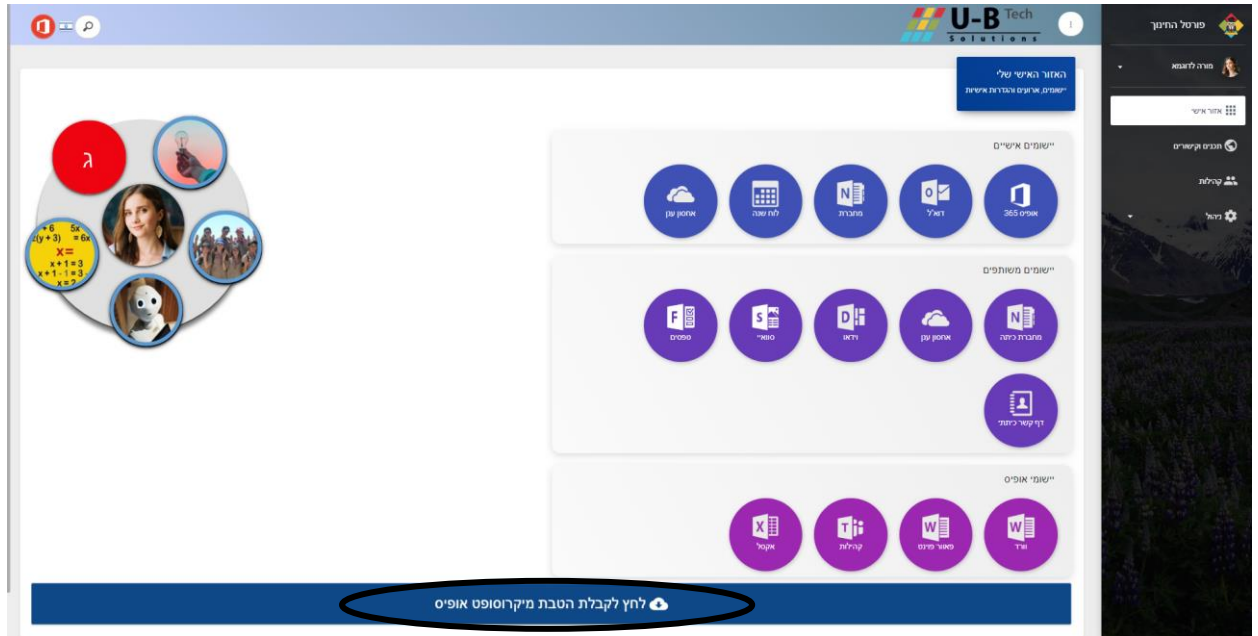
פורטל החינוך
מורה לדוגמא
אזור אישי
תכנים וקישורים
קהילות
ניהול

U-B Tech Solutions

האזור האישי שלי
יישומים, ארגונים והגדרות אישיות

יישומים אישיים
אופיס 365
דוא"ל
מחברת
לוח שנה
אחסון ענן

יישומים משותפים
מחברת כיתה
אחסון ענן
וידאו
סוואי
טפסים
דף קשר כיתתי

יישומי אופיס
וורד
פאוור פוינט
קהילות
אקסל

ג

+6 5x
2(y+3) = 6x
x=
x+1=3
x+1-1=3
x=?

לחץ לקבלת הטבת מיקרוסופט אופיס